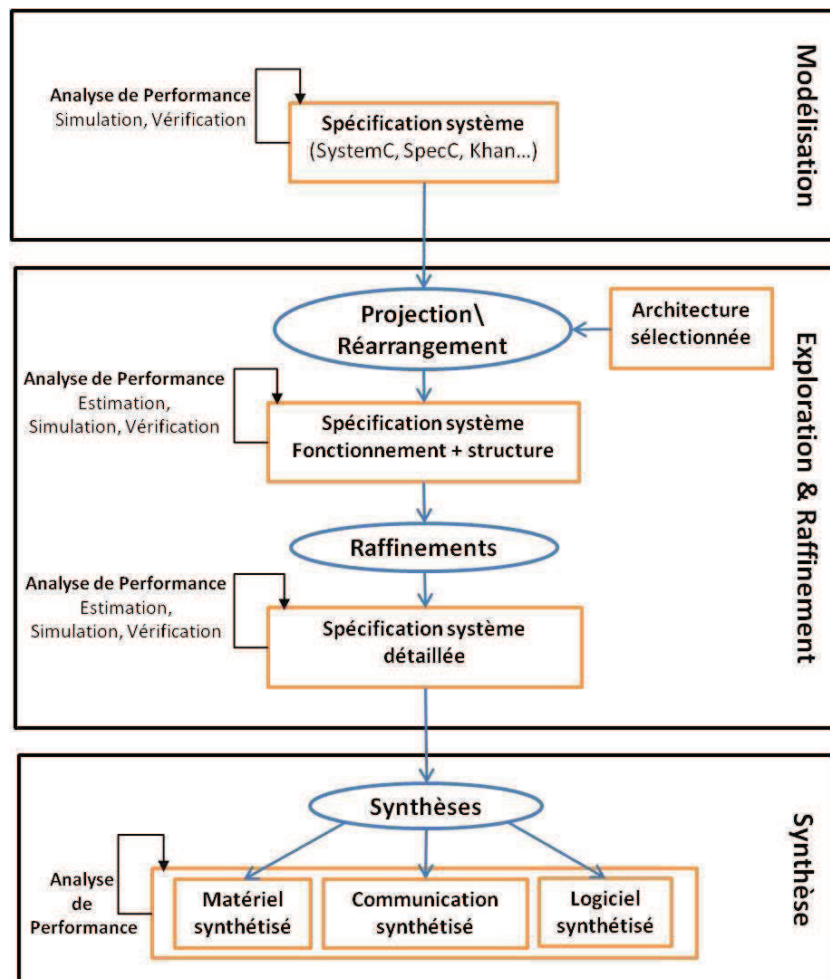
Modélisation

Analyse de Performance
Simulation, Vérification

Spécification système
(SystemC, SpecC, Khan…)

Exploration & Raffinement

Projection\
Réarrangement

Architecture sélectionnée

Analyse de Performance
Estimation,
Simulation, Vérification

Spécification système
Fonctionnement + structure

Raffinements

Analyse de Performance
Estimation,
Simulation, Vérification

Spécification système
détaillée

Synthèse

Synthèses

Analyse de Performance

Matériel synthétisé

Communication synthétisé

Logiciel synthétisé